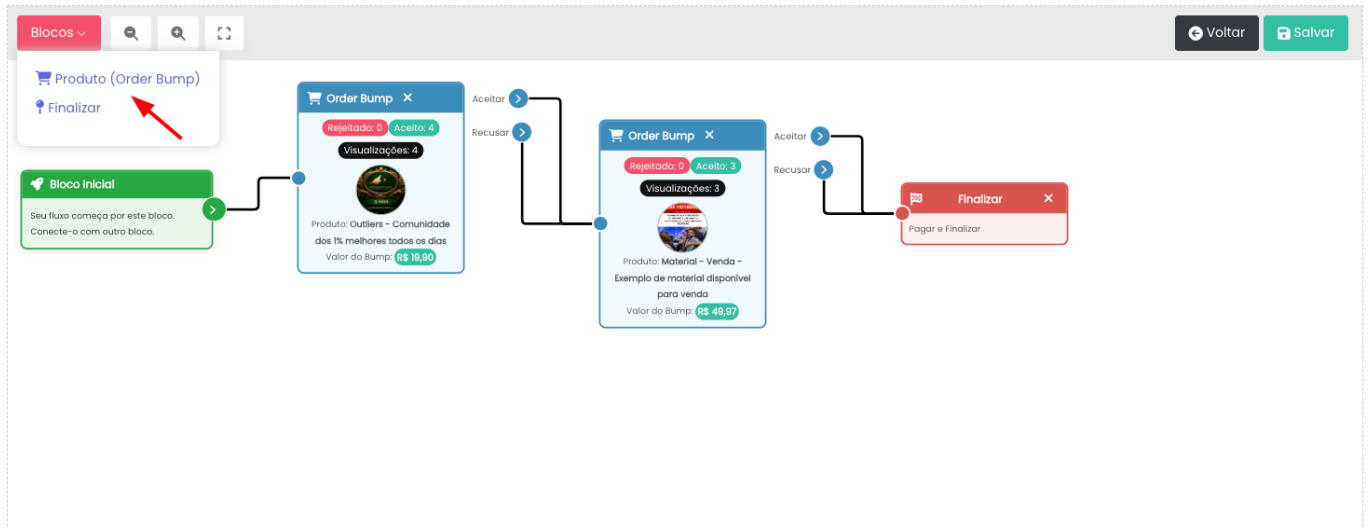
Blocos

Voltar
Salvar

Produto (Order Bump)
Finalizar

Bloco Inicial
Seu fluxo começa por este bloco. Conecte-o com outro bloco.

Order Bump
Rejeitado: 0 Aceito: 4
Visualizações: 4
Produto: Outliers - Comunidade dos 1% melhores todos os dias
Valor do Bump: R$ 19,90

Aceitar
Recusar

Order Bump
Rejeitado: 0 Aceito: 3
Visualizações: 3
Produto: Material - Venda - Exemplo de material disponível para venda
Valor do Bump: R$ 49,97

Aceitar
Recusar

Finalizar
Pagar e Finalizar